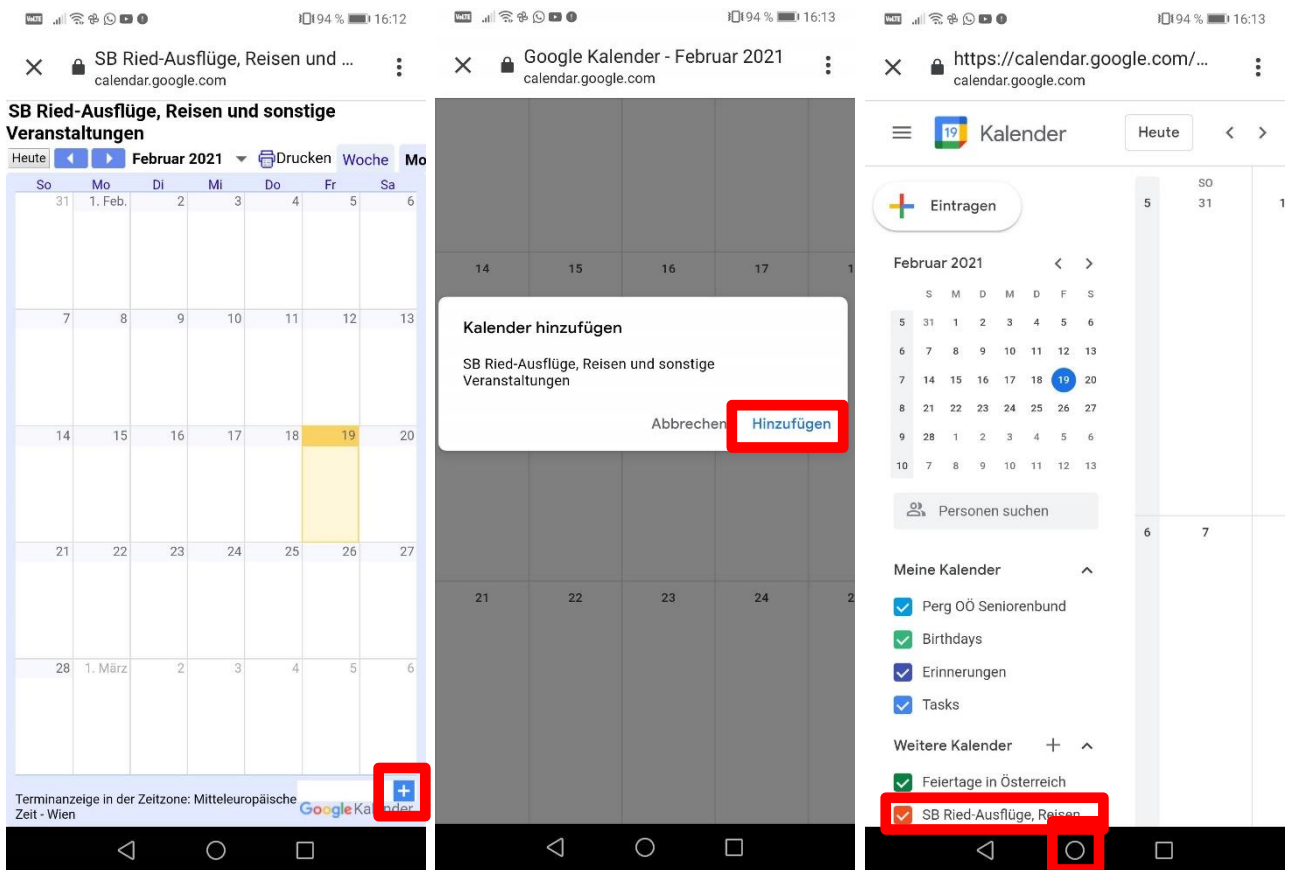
VoLTE 94 % 16:12

SB Ried-Ausflüge, Reisen und ...
calendar.google.com

SB Ried-Ausflüge, Reisen und sonstige Veranstaltungen

Heute Februar 2021 Drucken Woche Mo

| So | Mo | Di | Mi | Do | Fr | Sa |
|---|---|---|---|---|---|---|
| 31 | 1. Feb. | 2 | 3 | 4 | 5 | 6 |
| 7 | 8 | 9 | 10 | 11 | 12 | 13 |
| 14 | 15 | 16 | 17 | 18 | 19 | 20 |
| 21 | 22 | 23 | 24 | 25 | 26 | 27 |
| 28 | 1. März | 2 | 3 | 4 | 5 | 6 |

Terminanzeige in der Zeitzone: Mitteleuropäische Zeit - Wien

Google Kalender

VoLTE 94 % 16:13

Google Kalender - Februar 2021
calendar.google.com

14 15 16 17

Kalender hinzufügen

SB Ried-Ausflüge, Reisen und sonstige Veranstaltungen

Abbrechen Hinzufügen

21 22 23 24

VoLTE 94 % 16:13

https://calendar.google.com/...
calendar.google.com

19 Kalender Heute

Eintragen

SO
5 31

Februar 2021

| | S | M | D | M | D | F | S |
|---|---|---|---|---|---|---|---|
| 5 | 31 | 1 | 2 | 3 | 4 | 5 | 6 |
| 6 | 7 | 8 | 9 | 10 | 11 | 12 | 13 |
| 7 | 14 | 15 | 16 | 17 | 18 | 19 | 20 |
| 8 | 21 | 22 | 23 | 24 | 25 | 26 | 27 |
| 9 | 28 | 1 | 2 | 3 | 4 | 5 | 6 |
| 10 | 7 | 8 | 9 | 10 | 11 | 12 | 13 |

Personen suchen

6 7

Meine Kalender
Perg OÖ Seniorenbund
Birthdays
Erinnerungen
Tasks

Weitere Kalender
Feiertage in Österreich
SB Ried-Ausflüge, Reisen